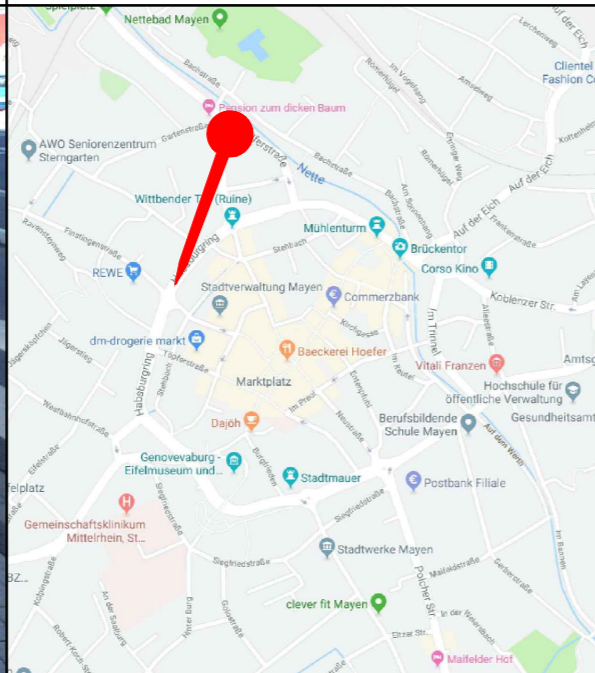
Spielplatz
Nettebad Mayen
Pension zum dicken Baum
AWO Seniorenzentrum Sterngarten
Gartenstraße
Bachstraße
Nette
Wittbender Tor (Ruine)
Mühlenturm
Brückentor
Corso Kino
REWE
Habsburgring
Stadtverwaltung Mayen
Commerzbank
Koblenzer Str.
Im Trinnel
dm-drogerie markt
Baeckerei Hoefer
Vitali Franzen
Marktplatz
Hochschule für öffentliche Verwaltung
Gesundheitsamt
Amtsg
Dajoh
Berufsbildende Schule Mayen
Auf der Eich
Clientel Fashion C
Genovevaburg - Eifelmuseum und...
Stadtmauer
Postbank Filiale
Gemeinschaftsklinikum Mittelrhein, St...
elplatz
Stadtwerke Mayen
clever fit Mayen
Polcher Str.
Maifelder Hof
Im Preul
Neustraße
Siegfriedstraße
BZ